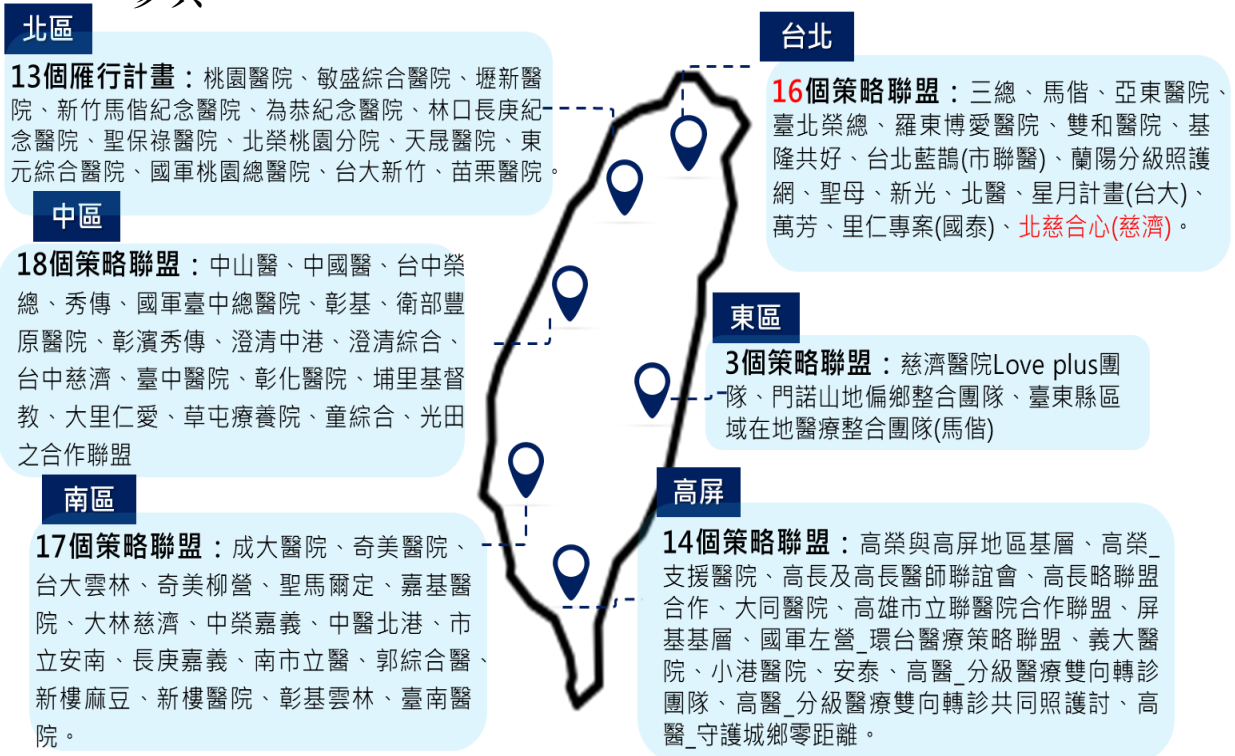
北區

13個雁行計畫：桃園醫院、敏盛綜合醫院、壢新醫院、新竹馬偕紀念醫院、為恭紀念醫院、林口長庚紀念醫院、聖保祿醫院、北榮桃園分院、天晟醫院、東元綜合醫院、國軍桃園總醫院、台大新竹、苗栗醫院。

台北

16個策略聯盟：三總、馬偕、亞東醫院、臺北榮總、羅東博愛醫院、雙和醫院、基隆共好、台北藍鵲(市聯醫)、蘭陽分級照護網、聖母、新光、北醫、星月計畫(台大)、萬芳、里仁專案(國泰)、北慈合心(慈濟)。

中區

18個策略聯盟：中山醫、中國醫、台中榮總、秀傳、國軍臺中總醫院、彰基、衛部豐原醫院、彰濱秀傳、澄清中港、澄清綜合、台中慈濟、臺中醫院、彰化醫院、埔里基督教、大里仁愛、草屯療養院、童綜合、光田之合作聯盟

東區

3個策略聯盟：慈濟醫院Love plus團隊、門諾山地偏鄉整合團隊、臺東縣區域在地醫療整合團隊(馬偕)

南區

17個策略聯盟：成大醫院、奇美醫院、台大雲林、奇美柳營、聖馬爾定、嘉基醫院、大林慈濟、中榮嘉義、中醫北港、市立安南、長庚嘉義、南市立醫、郭綜合醫、新樓麻豆、新樓醫院、彰基雲林、臺南醫院。

高屏

14個策略聯盟：高榮與高屏地區基層、高榮_支援醫院、高長及高長醫師聯誼會、高長略聯盟合作、大同醫院、高雄市立聯醫院合作聯盟、屏基基層、國軍左營_環台醫療策略聯盟、義大醫院、小港醫院、安泰、高醫_分級醫療雙向轉診團隊、高醫_分級醫療雙向轉診共同照護討、高醫_守護城鄉零距離。